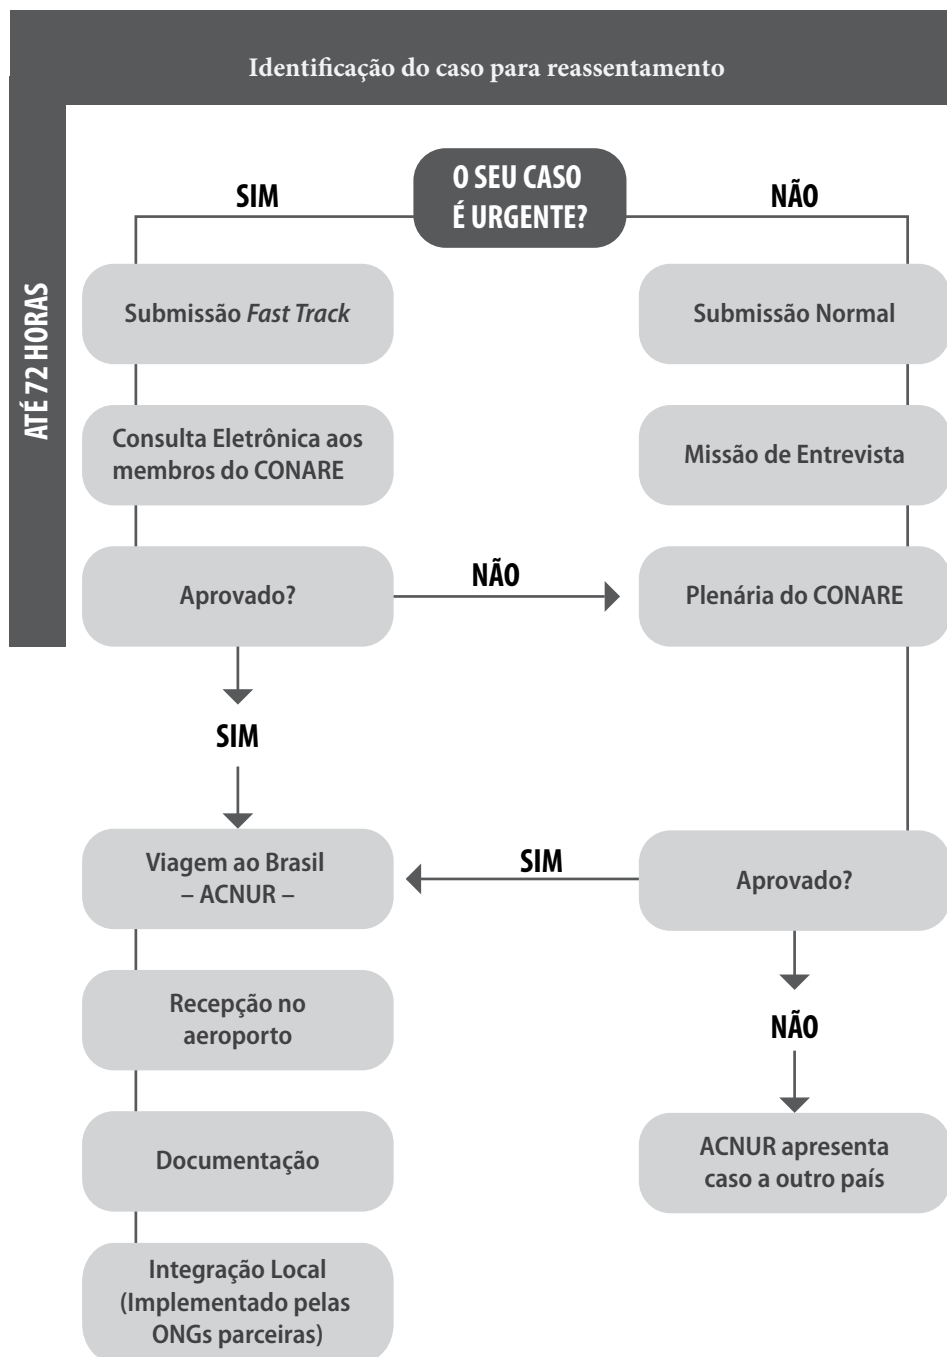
Identificação do caso para reassentamento

ATÉ 72 HORAS

O SEU CASO É URGENTE?

SIM

NÃO

Submissão *Fast Track*

Submissão Normal

Consulta Eletrônica aos membros do CONARE

Missão de Entrevista

Aprovado?

NÃO

Plenária do CONARE

SIM

Viagem ao Brasil – ACNUR –

SIM

Aprovado?

Recepção no aeroporto

NÃO

Documentação

ACNUR apresenta caso a outro país

Integração Local (Implementado pelas ONGs parceiras)